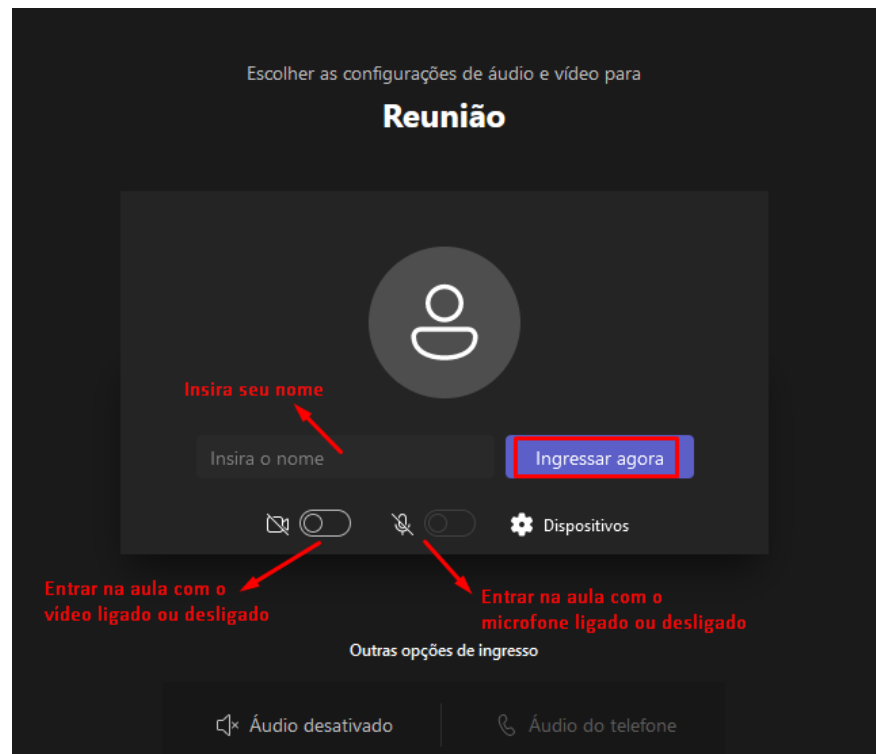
Escolher as configurações de áudio e vídeo para

Reunião

Insira seu nome

Insira o nome

Ingressar agora

Dispositivos

Entrar na aula com o video ligado ou desligado

Entrar na aula com o microfone ligado ou desligado

Outras opções de ingresso

Áudio desativado

Áudio do telefone